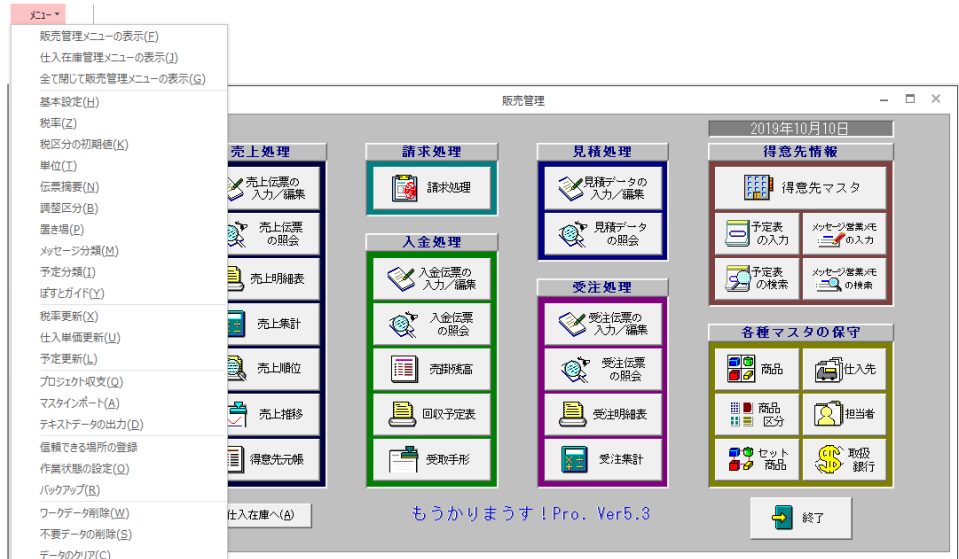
メニュー

販売管理メニューの表示(F)
仕入在庫管理メニューの表示(J)
全て閉じて販売管理メニューの表示(G)
基本設定(H)
税率(Z)
税区分の初期値(K)
単位(T)
伝票摘要(N)
調整区分(B)
置き場(P)
メッセージ分類(M)
予定分類(I)
ぽすとガイド(Y)
税率更新(X)
仕入単価更新(U)
予定更新(L)
プロジェクト収支(Q)
マスタインポート(A)
テキストデータの出力(D)
信頼できる場所の登録
作業状態の設定(O)
バックアップ(R)
ワークデータ削除(W)
不要データの削除(S)
データのクリア(C)

販売管理

2019年10月10日

売上処理
売上伝票の入力／編集
売上伝票の照会
売上明細表
売上集計
売上順位
売上推移
得意先元帳

請求処理
請求処理

入金処理
入金伝票の入力／編集
入金伝票の照会
売掛残高
回収予定表
受取手形

見積処理
見積データの入力／編集
見積データの照会

受注処理
受注伝票の入力／編集
受注伝票の照会
受注明細表
受注集計

得意先情報
得意先マスタ
予定表の入力
メッセージ営業メモの入力
予定表の検索
メッセージ営業メモの検索

各種マスタの保守
商品
仕入先
商品区分
担当者
セット商品
取扱銀行

仕入在庫へ(A)

もうかりまうす！Pro. Ver5.3

終了